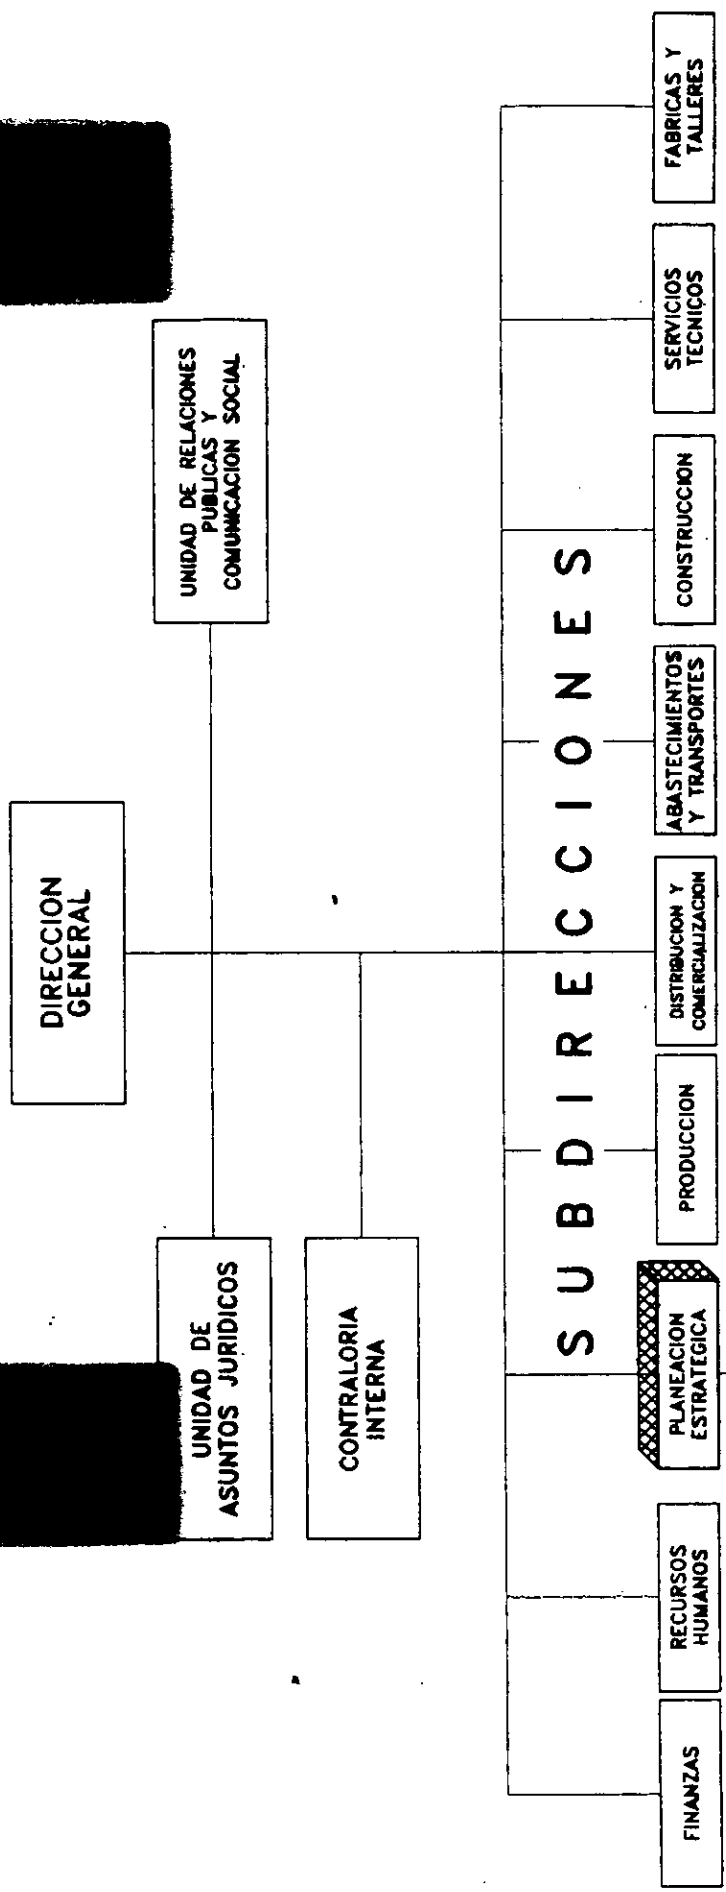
DIRECCION GENERAL

UNIDAD DE ASUNTOS JURIDICOS

UNIDAD DE RELACIONES PUBLICAS Y COMUNICACION SOCIAL

CONTRALORIA INTERNA

SUBDIRECCIONES

FINANZAS

RECURSOS HUMANOS

PLANEACION ESTRATEGICA

PRODUCCION

DISTRIBUCION Y COMERCIALIZACION

ABASTECIMIENTOS Y TRANSPORTES

CONSTRUCCION

SERVICIOS TECNICOS

FABRICAS Y TALLERES